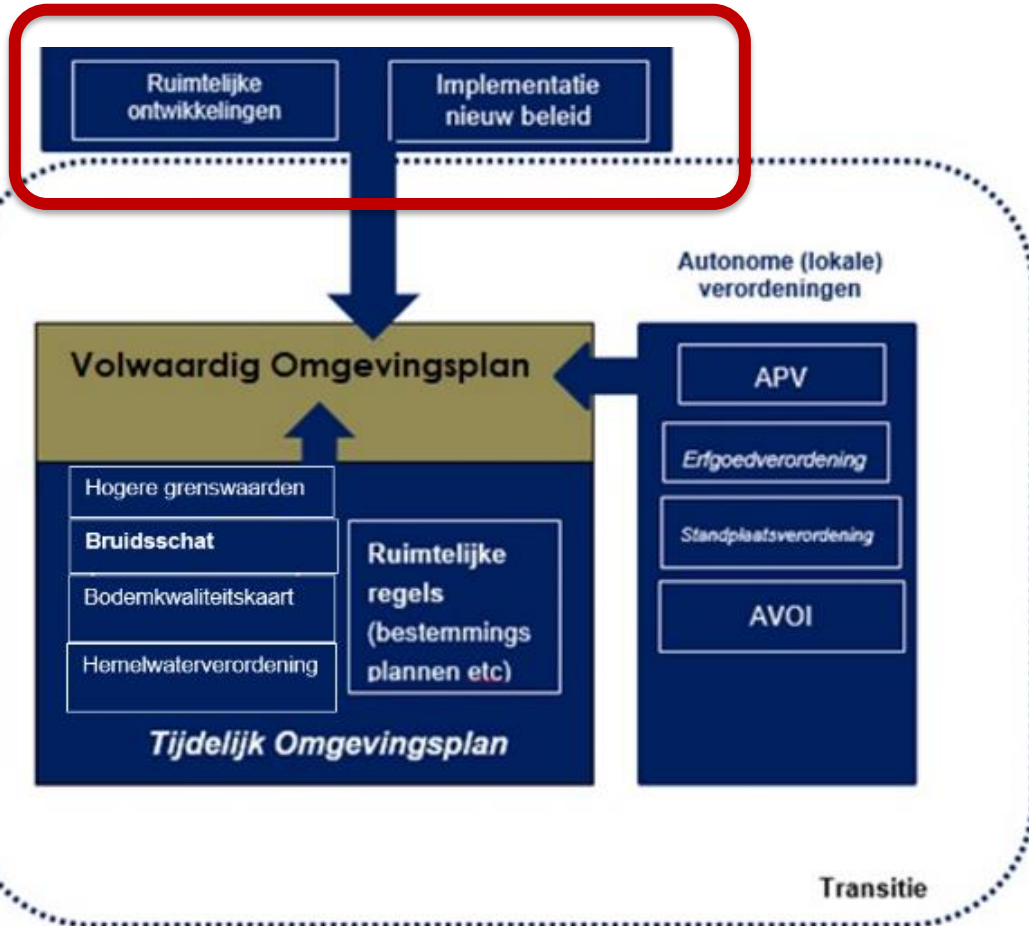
Ruimtelijke ontwikkelingen

Implementatie nieuw beleid

Autonome (lokale) verordeningen

Volwaardig Omgevingsplan

APV

Erfgoedverordening

Standplaatsverordening

AVOI

Hogere grenswaarden

Bruidsschat

Bodemkwaliteitskaart

Hemelwaterverordening

Ruimtelijke regels (bestemmings plannen etc)

Tijdelijk Omgevingsplan

Transitie